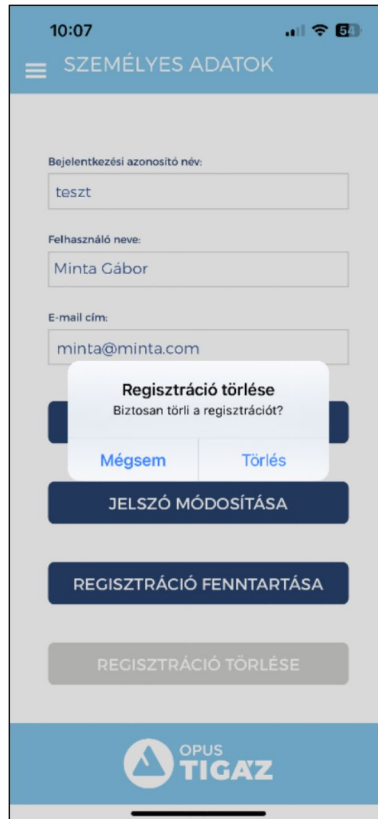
10:07

64

SZEMÉLYES ADATOK

Bejelentkezési azonosító név:

teszt

Felhasználó neve:

Minta Gábor

E-mail cím:

minta@minta.com

Regisztráció törlése

Biztosan törli a regisztrációt?

Mégsem

Törlés

JELSZÓ MÓDOSÍTÁSA

REGISZTRÁCIÓ FENNTARTÁSA

REGISZTRÁCIÓ TÖRLÉSE

OPUS TIGÁZ